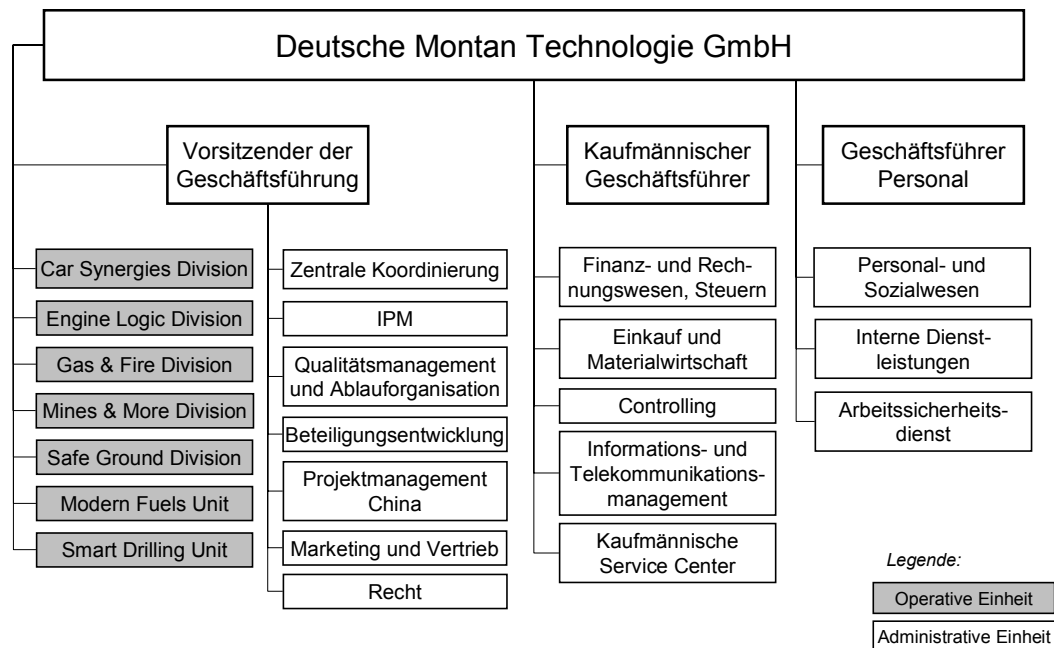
Deutsche Montan Technologie GmbH

Vorsitzender der Geschäftsführung

Car Synergies Division
Engine Logic Division
Gas & Fire Division
Mines & More Division
Safe Ground Division
Modern Fuels Unit
Smart Drilling Unit

Zentrale Koordinierung
IPM
Qualitätsmanagement und Ablauforganisation
Beteiligungsentwicklung
Projektmanagement China
Marketing und Vertrieb
Recht

Kaufmännischer Geschäftsführer

Finanz- und Rechnungswesen, Steuern
Einkauf und Materialwirtschaft
Controlling
Informations- und Telekommunikationsmanagement
Kaufmännische Service Center

Geschäftsführer Personal

Personal- und Sozialwesen
Interne Dienstleistungen
Arbeitssicherheitsdienst

Legende:
Operative Einheit
Administrative Einheit